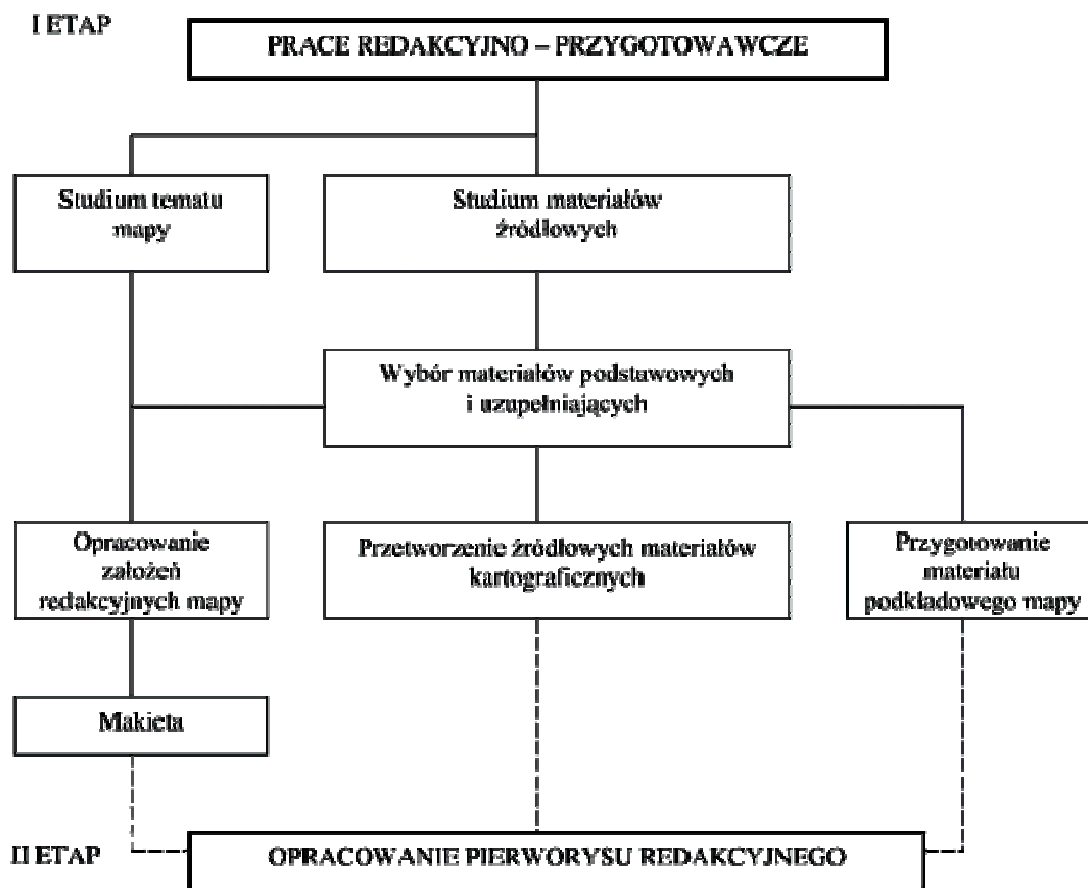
I ETAP

PRACE REDAKCYJNO – PRZYGOTOWAWCZE

Studium tematu mapy

Studium materiałów źródłowych

Wybór materiałów podstawowych i uzupełniających

Opracowanie założeń redakcyjnych mapy

Przetworzenie źródłowych materiałów kartograficznych

Przygotowanie materiału podkładowego mapy

Makieta

II ETAP

OPRACOWANIE PIERWORYSU REDAKCYJNEGO